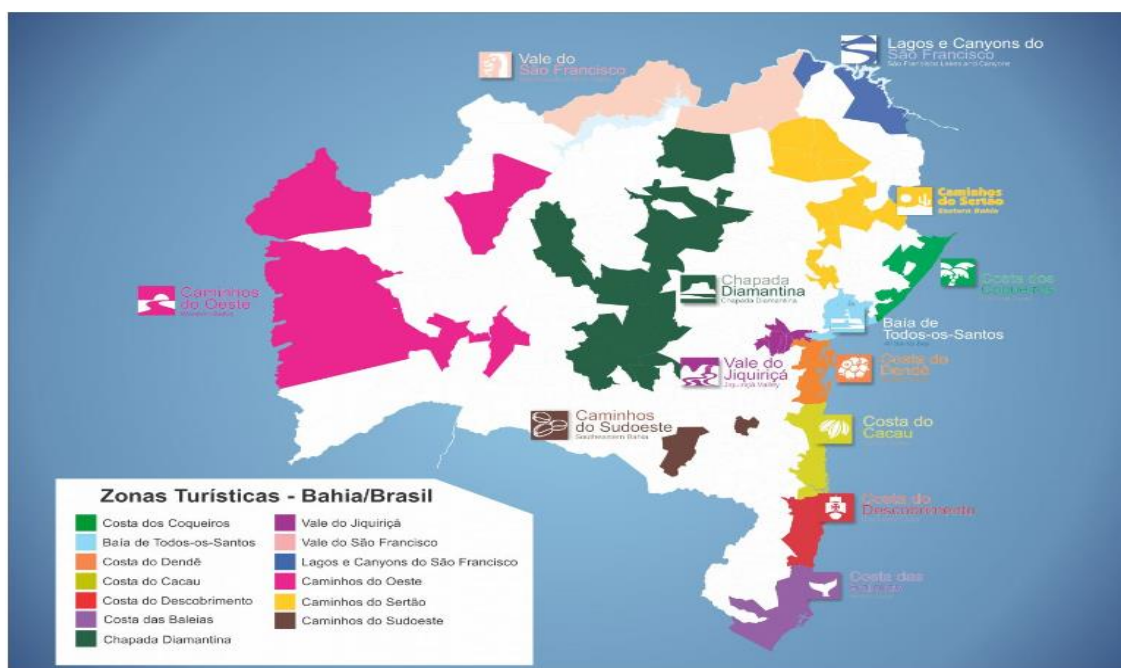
Vale do São Francisco

Lagos e Canyons do São Francisco
São Francisco Lakes and Canyons

Caminhos do Sertão
Sertans Bahia

Costa dos Coqueiros

Chapada Diamantina
Chapada Diamantina

Caminhos do Oeste
Western Bahia

Baía de Todos-os-Santos

Vale do Jiquiriçá
Jiquiriçá Valley

Costa do Dendê

Caminhos do Sudoeste
Southwestern Bahia

Costa do Cacau

Costa do Descobrimento

Costa das Baleias

Zonas Turísticas - Bahia/Brasil

| | |
|---|---|
| Costa dos Coqueiros | Vale do Jiquiriçá |
| Baía de Todos-os-Santos | Vale do São Francisco |
| Costa do Dendê | Lagos e Canyons do São Francisco |
| Costa do Cacau | Caminhos do Oeste |
| Costa do Descobrimento | Caminhos do Sertão |
| Costa das Baleias | Caminhos do Sudoeste |
| Chapada Diamantina | |